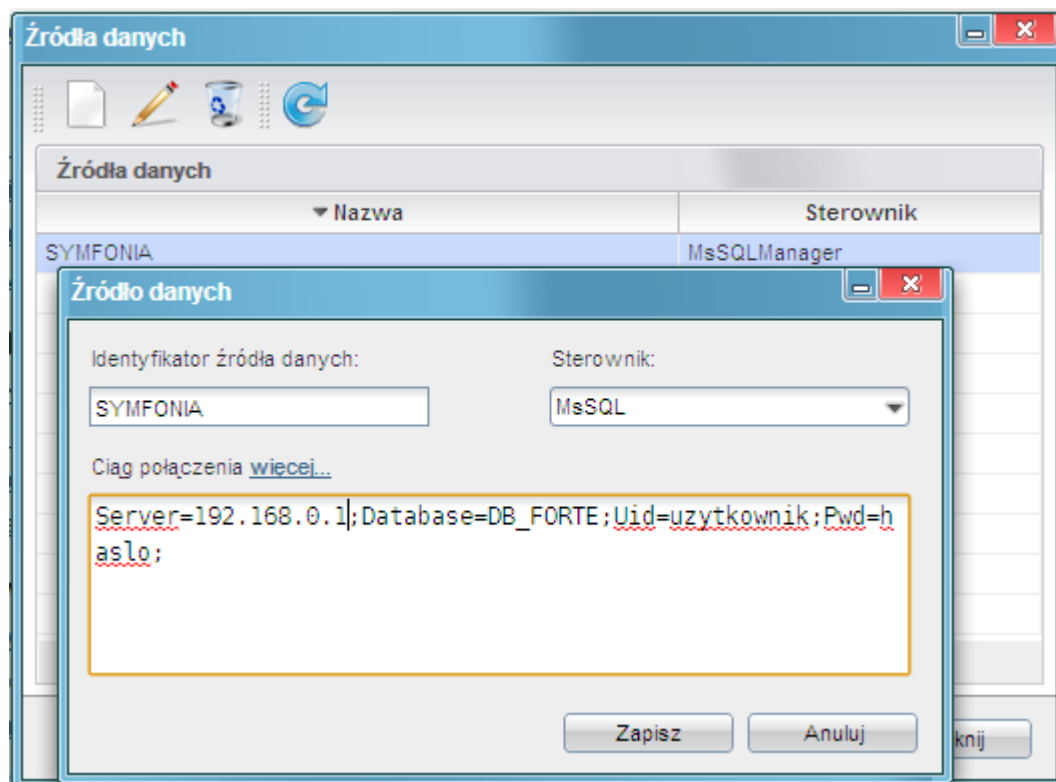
Źródła danych

Źródła danych

| ▼Nazwa | Sterownik |
|---|---|
| SYMFONIA | MsSQLManager |

Źródło danych

Identyfikator źródła danych:

SYMFONIA

Sterownik:

MsSQL

Ciąg połączenia więcej...

Server=192.168.0.1;Database=DB_FORTE;Uid=uzytkownik;Pwd=haslo;

Zapisz

Anuluj

knij